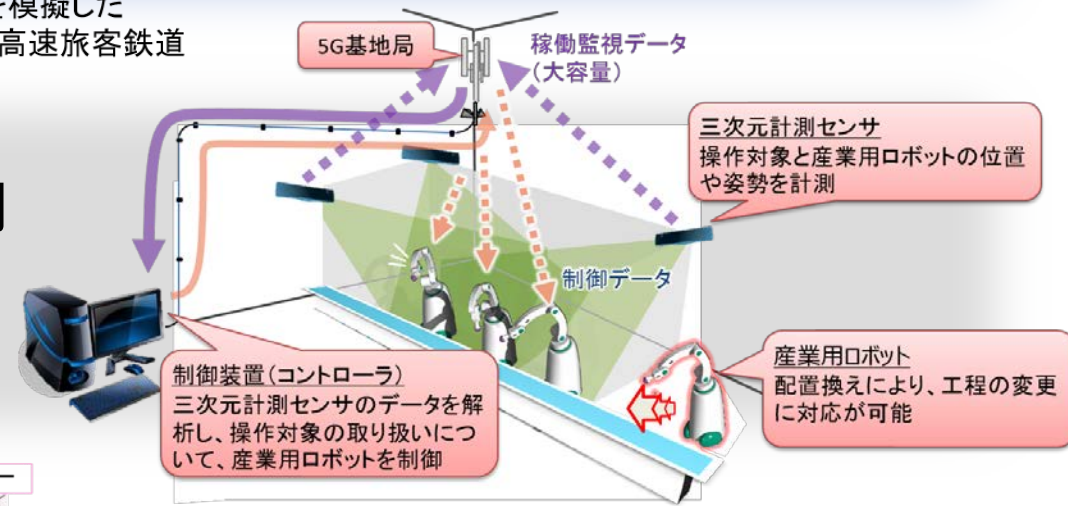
を模擬した
高速旅客鉄道

5G基地局

稼働監視データ
(大容量)

三次元計測センサ
操作対象と産業用ロボットの位置や姿勢を計測

制御データ

制御装置(コントローラ)
三次元計測センサのデータを解析し、操作対象の取り扱いについて、産業用ロボットを制御

産業用ロボット
配置換えにより、工程の変更に対応が可能